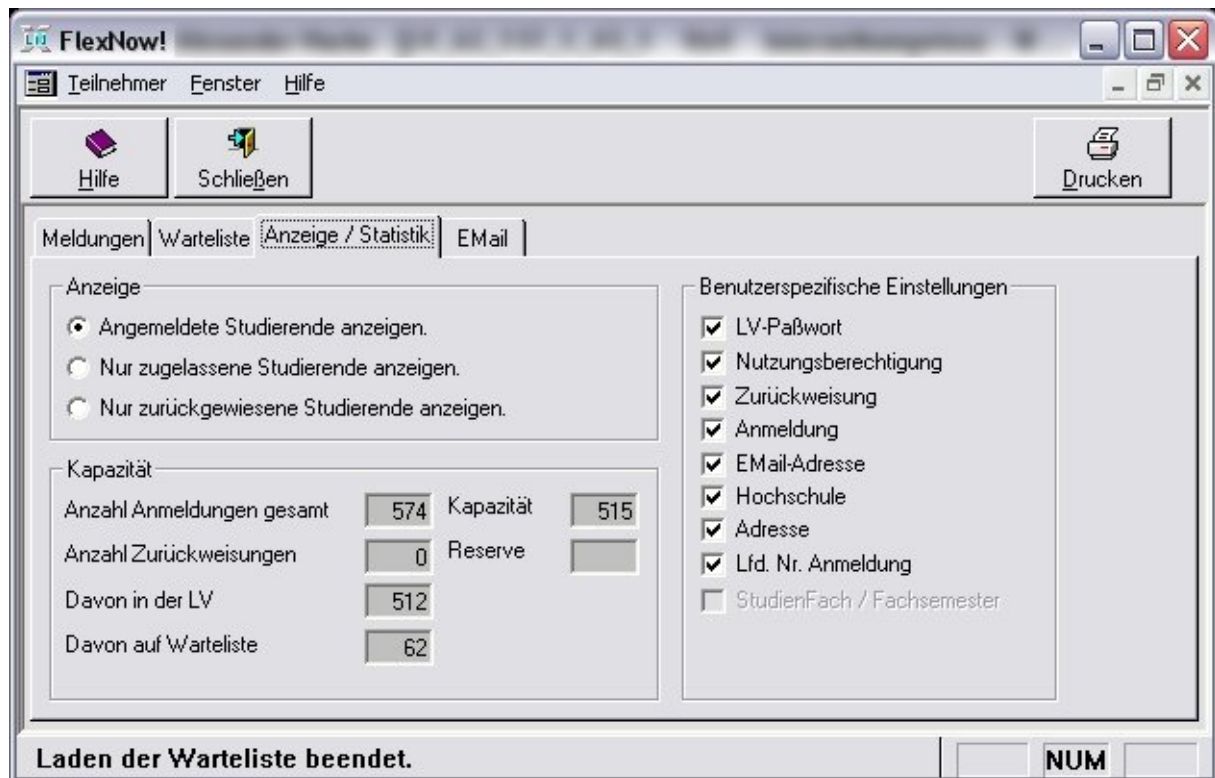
FlexNow! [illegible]

Teilnehmer Fenster Hilfe

Hilfe
Schließen
Drucken

Meldungen | Warteliste | Anzeige / Statistik | EMail

Anzeige
Angemeldete Studierende anzeigen.
Nur zugelassene Studierende anzeigen.
Nur zurückgewiesene Studierende anzeigen.

Kapazität
Anzahl Anmeldungen gesamt 574
Kapazität 515
Anzahl Zurückweisungen 0
Reserve
Davon in der LV 512
Davon auf Warteliste 62

Benutzerspezifische Einstellungen
LV-Paßwort
Nutzungsberechtigung
Zurückweisung
Anmeldung
EMail-Adresse
Hochschule
Adresse
Lfd. Nr. Anmeldung
StudienFach / Fachsemester

Laden der Warteliste beendet.
NUM